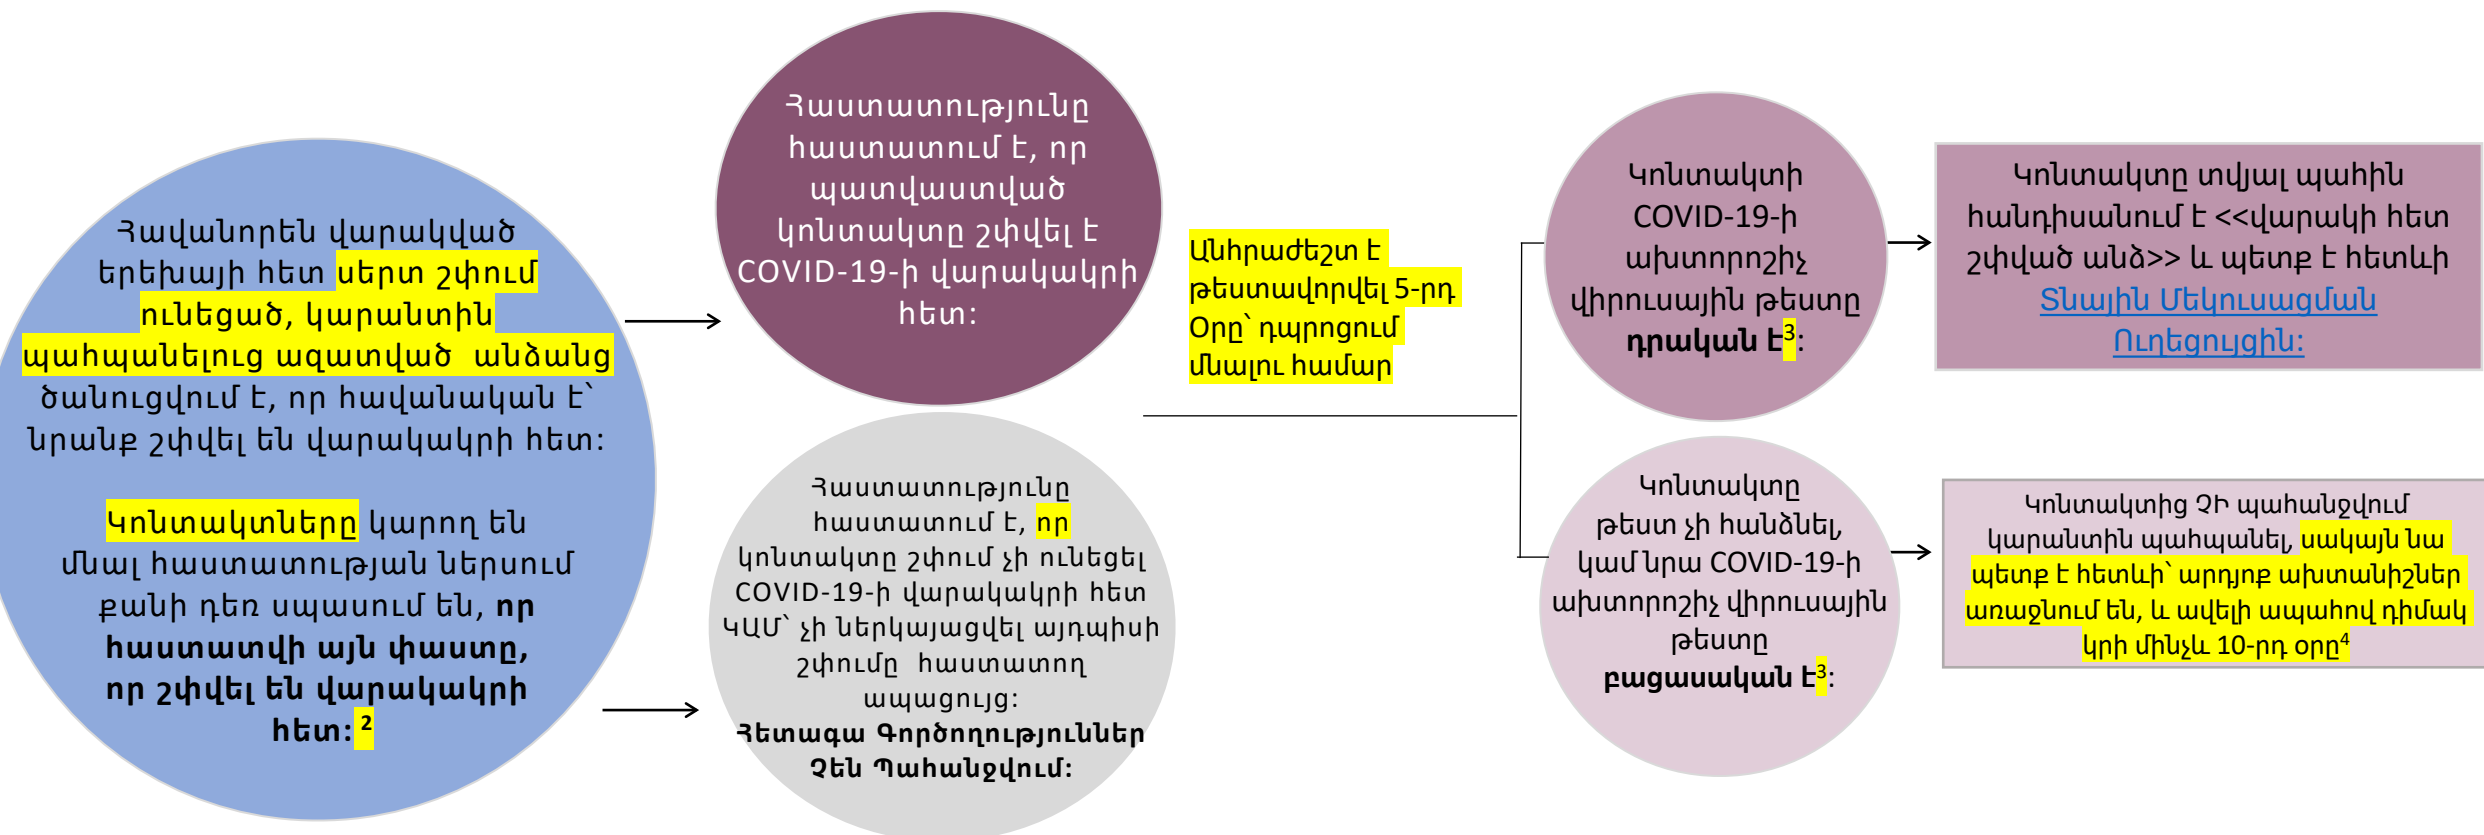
Հավանորեն վարակված երեխայի հետ սերտ շփում ունեցած, կարանտին պահպանելուց ազատված անձանց ծանուցվում է, որ հավանական է՝ նրանք շփվել են վարակակրի հետ:

Կոնտակտները կարող են մնալ հաստատության ներսում քանի դեռ սպասում են, **որ հաստատվի այն փաստը, որ շփվել են վարակակրի հետ:** $^2$

Հաստատությունը հաստատում է, որ պատվաստված կոնտակտը շփվել է COVID-19-ի վարակակրի հետ:

Հաստատությունը հաստատում է, որ կոնտակտը շփում չի ունեցել COVID-19-ի վարակակրի հետ ԿԱՄ՝ չի ներկայացվել այդպիսի շփումը հաստատող ապացույց:
**Հետագա Գործողություններ Չեն Պահանջվում:**

Անհրաժեշտ է թեստավորվել 5-րդ Օրը՝ դպրոցում մնալու համար

Կոնտակտի COVID-19-ի ախտորոշիչ վիրուսային թեստը **դրական է**$^3$:

Կոնտակտը տվյալ պահին հանդիսանում է <<վարակի հետ շփված անձ>> և պետք է հետևի Տնային Մեկուսացման Ուղեցույցին:

Կոնտակտը թեստ չի հանձնել, կամ նրա COVID-19-ի ախտորոշիչ վիրուսային թեստը **բացասական է**$^3$:

Կոնտակտից ՉԻ պահանջվում կարանտին պահպանել, սակայն նա պետք է հետևի՝ արդյոք ախտանիշներ առաջնում են, և ավելի ապահով դիմակ կրի մինչև 10-րդ օրը$^4$